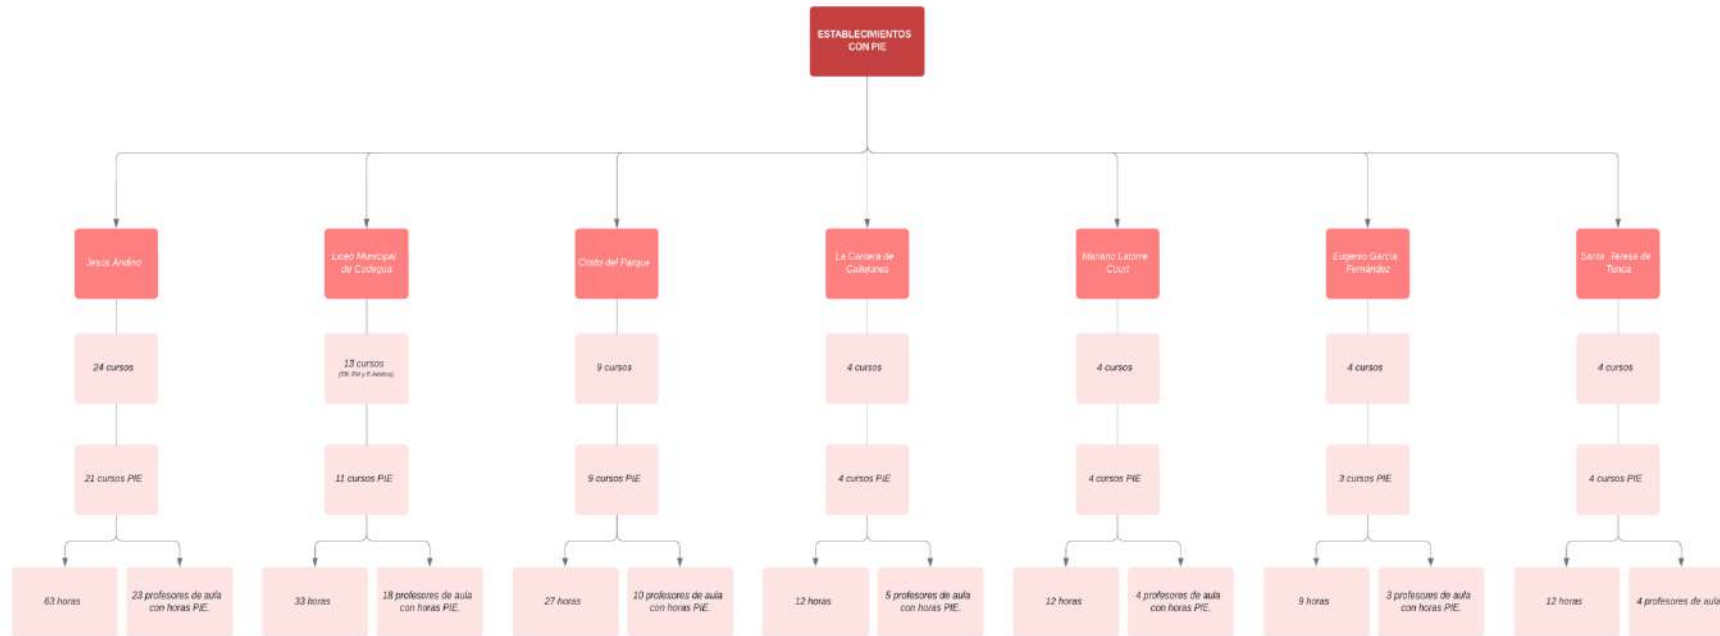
ESTABLECIMIENTOS CON PIE

Jesús Andino

24 cursos

21 cursos PIE

63 horas

23 profesores de aula con horas PIE.

Liceo Municipal de Codegua

13 cursos
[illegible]

11 cursos PIE

33 horas

18 profesores de aula con horas PIE.

Cristo del Parque

9 cursos

9 cursos PIE

27 horas

10 profesores de aula con horas PIE.

La Cantera de Calleuques

4 cursos

4 cursos PIE

12 horas

5 profesores de aula con horas PIE.

Mariano Latorre Court

4 cursos

4 cursos PIE

12 horas

4 profesores de aula con horas PIE.

Eugenio García Fernández

4 cursos

3 cursos PIE

9 horas

3 profesores de aula con horas PIE.

Santa Teresa de Tunca

4 cursos

4 cursos PIE

12 horas

4 profesores de aula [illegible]